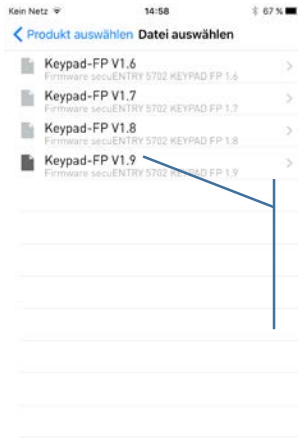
Kein Netz 14:58 67 %

< Produkt auswählen Datei auswählen

Keypad-FP V1.6
Firmware secuENTRY 5702 KEYPAD FP 1.6

Keypad-FP V1.7
Firmware secuENTRY 5702 KEYPAD FP 1.7

Keypad-FP V1.8
Firmware secuENTRY 5702 KEYPAD FP 1.8

Keypad-FP V1.9
Firmware secuENTRY 5702 KEYPAD FP 1.9